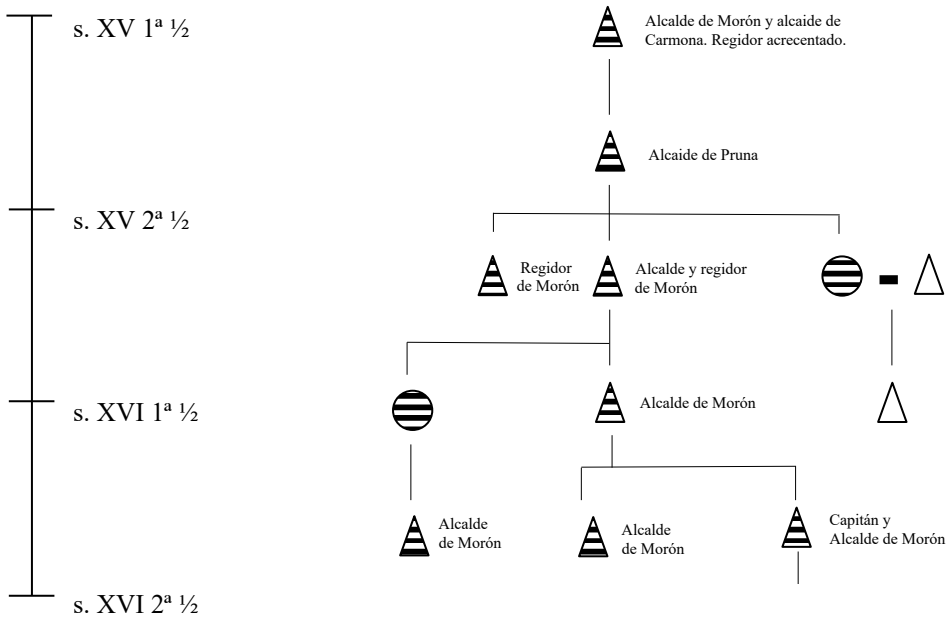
s. XV 1ª ½

Alcalde de Morón y alcaide de Carmona. Regidor acrecentado.

Alcaide de Pruna

s. XV 2ª ½

Regidor de Morón

Alcalde y regidor de Morón

s. XVI 1ª ½

Alcalde de Morón

Alcalde de Morón

Alcalde de Morón

Capitán y Alcalde de Morón

s. XVI 2ª ½